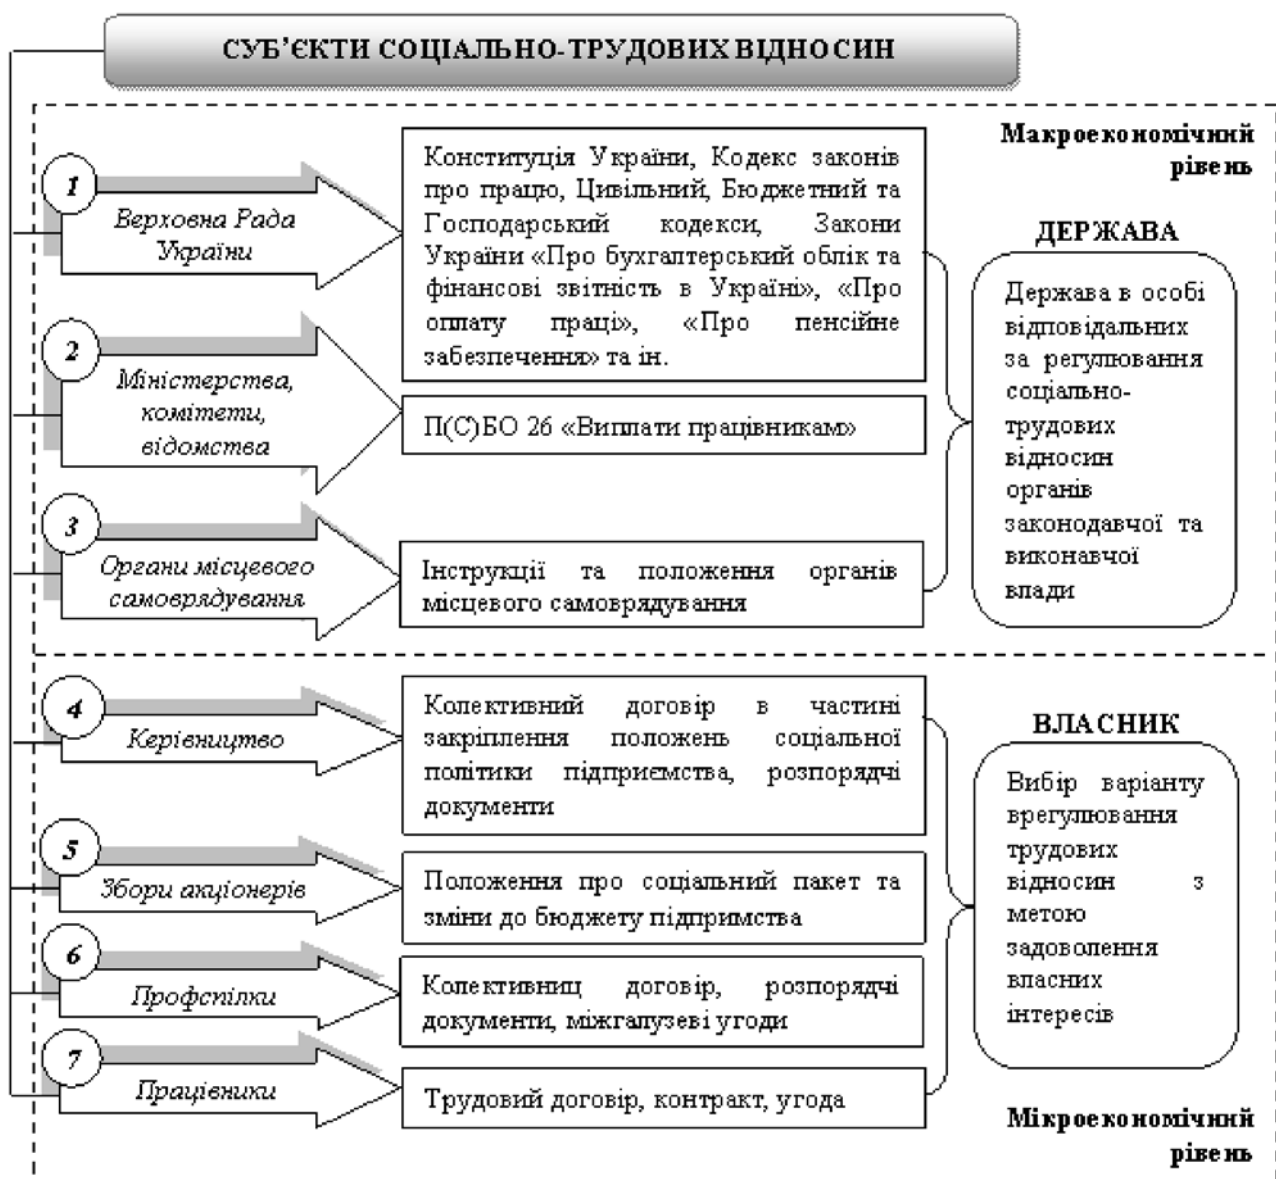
СУБ'ЄКТИ СОЦІАЛЬНО-ТРУДОВИХ ВІДНОСИН

Макроекономічний рівень

1
Верховна Рада України

Конституція України, Кодекс законів про працю, Цивільний, Бюджетний та Господарський кодекси, Закони України «Про бухгалтерський облік та фінансові звітність в Україні», «Про оплату праці», «Про пенсійне забезпечення» та ін.

ДЕРЖАВА

Держава в особі відповідальних за регулювання соціально-трудових відносин органів законодавчої та виконавчої влади

2
Міністерства, комітети, відомства

П(С)БО 26 «Виплати працівникам»

3
Органи місцевого самоврядування

Інструкції та положення органів місцевого самоврядування

4
Керівництво

Колективний договір в частині закріплення положень соціальної політики підприємства, розпорядчі документи

ВЛАСНИК

Вибір варіанту врегулювання трудових відносин з метою задоволення власних інтересів

5
Збори акціонерів

Положення про соціальний пакет та зміни до бюджету підпримства

6
Профспілки

Колективниц договір, розпорядчі документи, міжгалузеві угоди

7
Працівники

Трудовий договір, контракт, угода

Мікроекономічний рівень